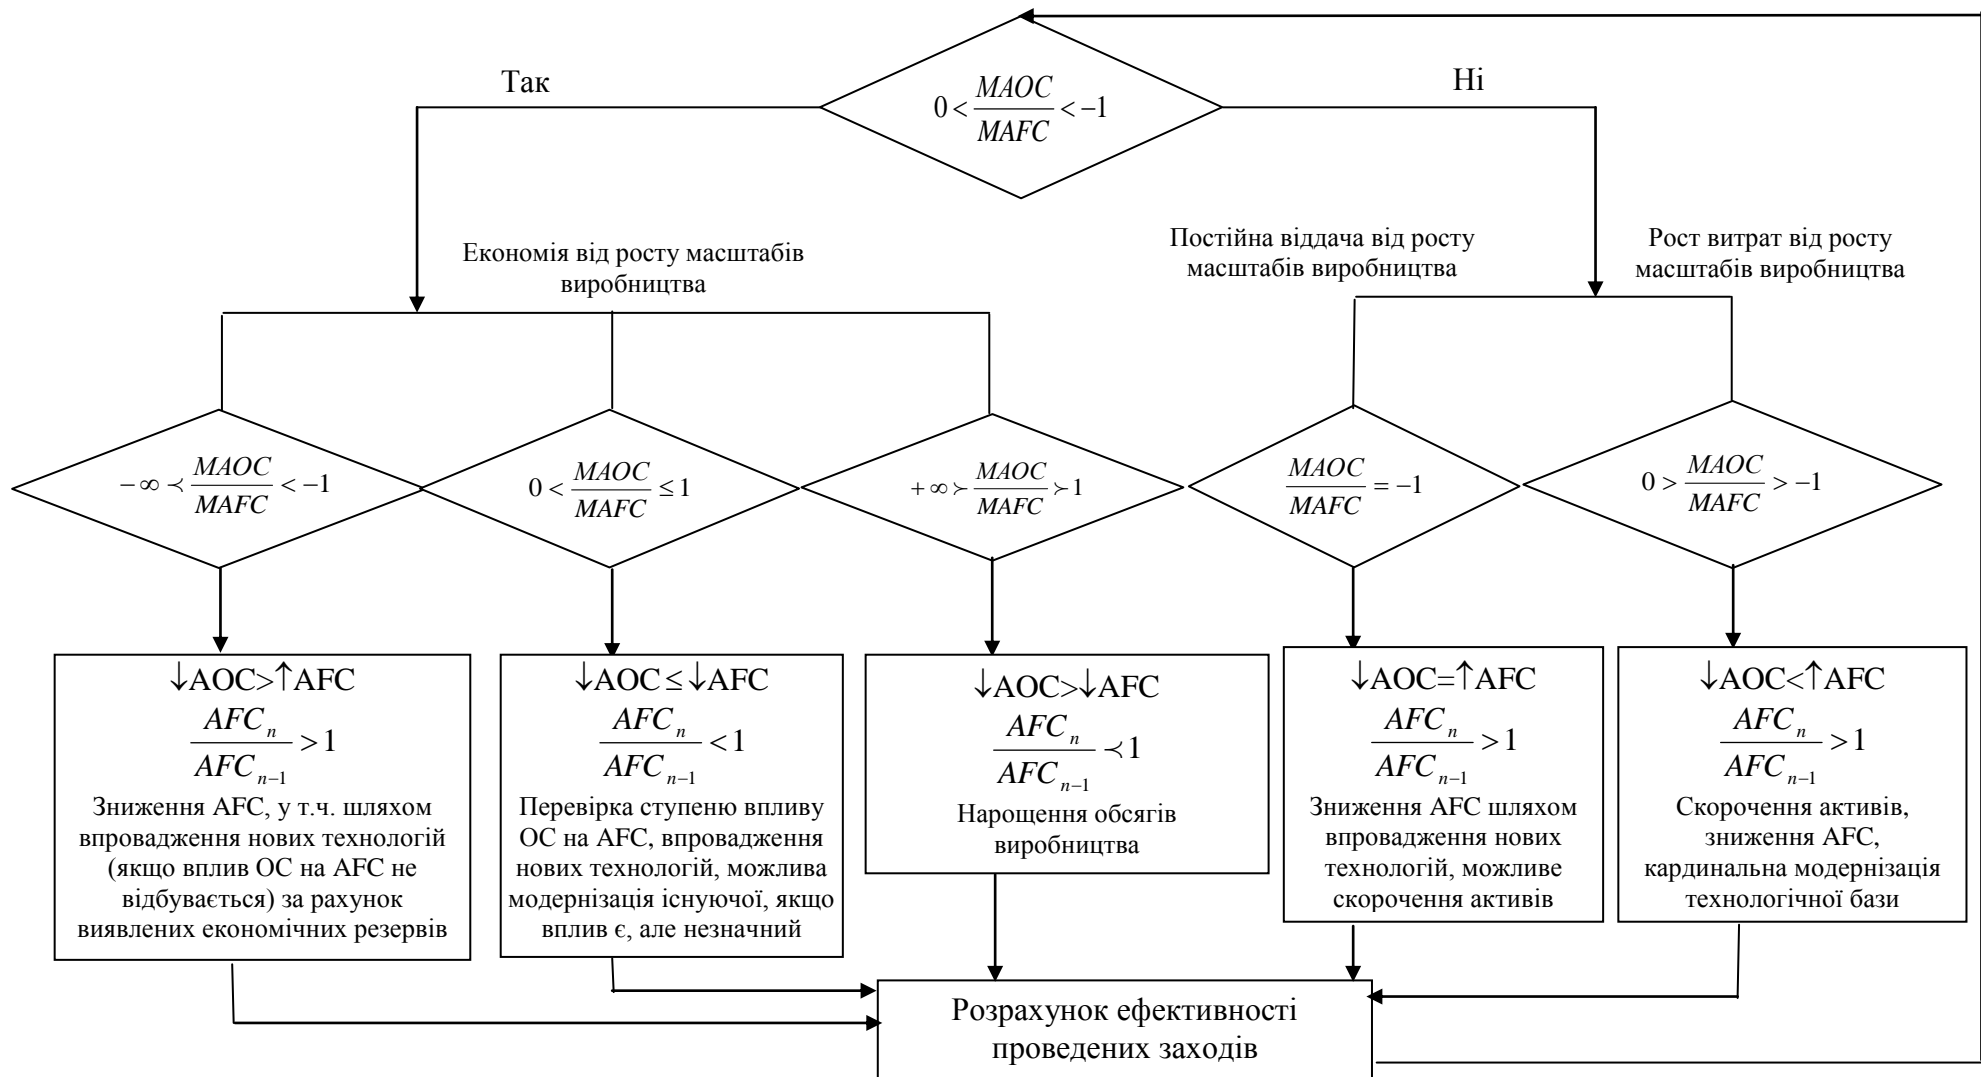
$0 < \frac{MAOC}{MAFC} < -1$

Так

Ні

Економія від росту масштабів виробництва

Постійна віддача від росту масштабів виробництва

Рост витрат від росту масштабів виробництва

$-\infty \prec \frac{MAOC}{MAFC} < -1$

$0 < \frac{MAOC}{MAFC} \leq 1$

$+\infty \succ \frac{MAOC}{MAFC} \succ 1$

$\frac{MAOC}{MAFC} = -1$

$0 > \frac{MAOC}{MAFC} > -1$

↓AOC>↑AFC
$\frac{AFC_n}{AFC_{n-1}} > 1$
Зниження AFC, у т.ч. шляхом впровадження нових технологій (якщо вплив ОС на AFC не відбувається) за рахунок виявлених економічних резервів

↓AOC≤↓AFC
$\frac{AFC_n}{AFC_{n-1}} < 1$
Перевірка ступеню впливу ОС на AFC, впровадження нових технологій, можлива модернізація існуючої, якщо вплив є, але незначний

↓AOC>↓AFC
$\frac{AFC_n}{AFC_{n-1}} \prec 1$
Нарощення обсягів виробництва

↓AOC=↑AFC
$\frac{AFC_n}{AFC_{n-1}} > 1$
Зниження AFC шляхом впровадження нових технологій, можливе скорочення активів

↓AOC<↑AFC
$\frac{AFC_n}{AFC_{n-1}} > 1$
Скорочення активів, зниження AFC, кардинальна модернізація технологічної бази

Розрахунок ефективності проведених заходів